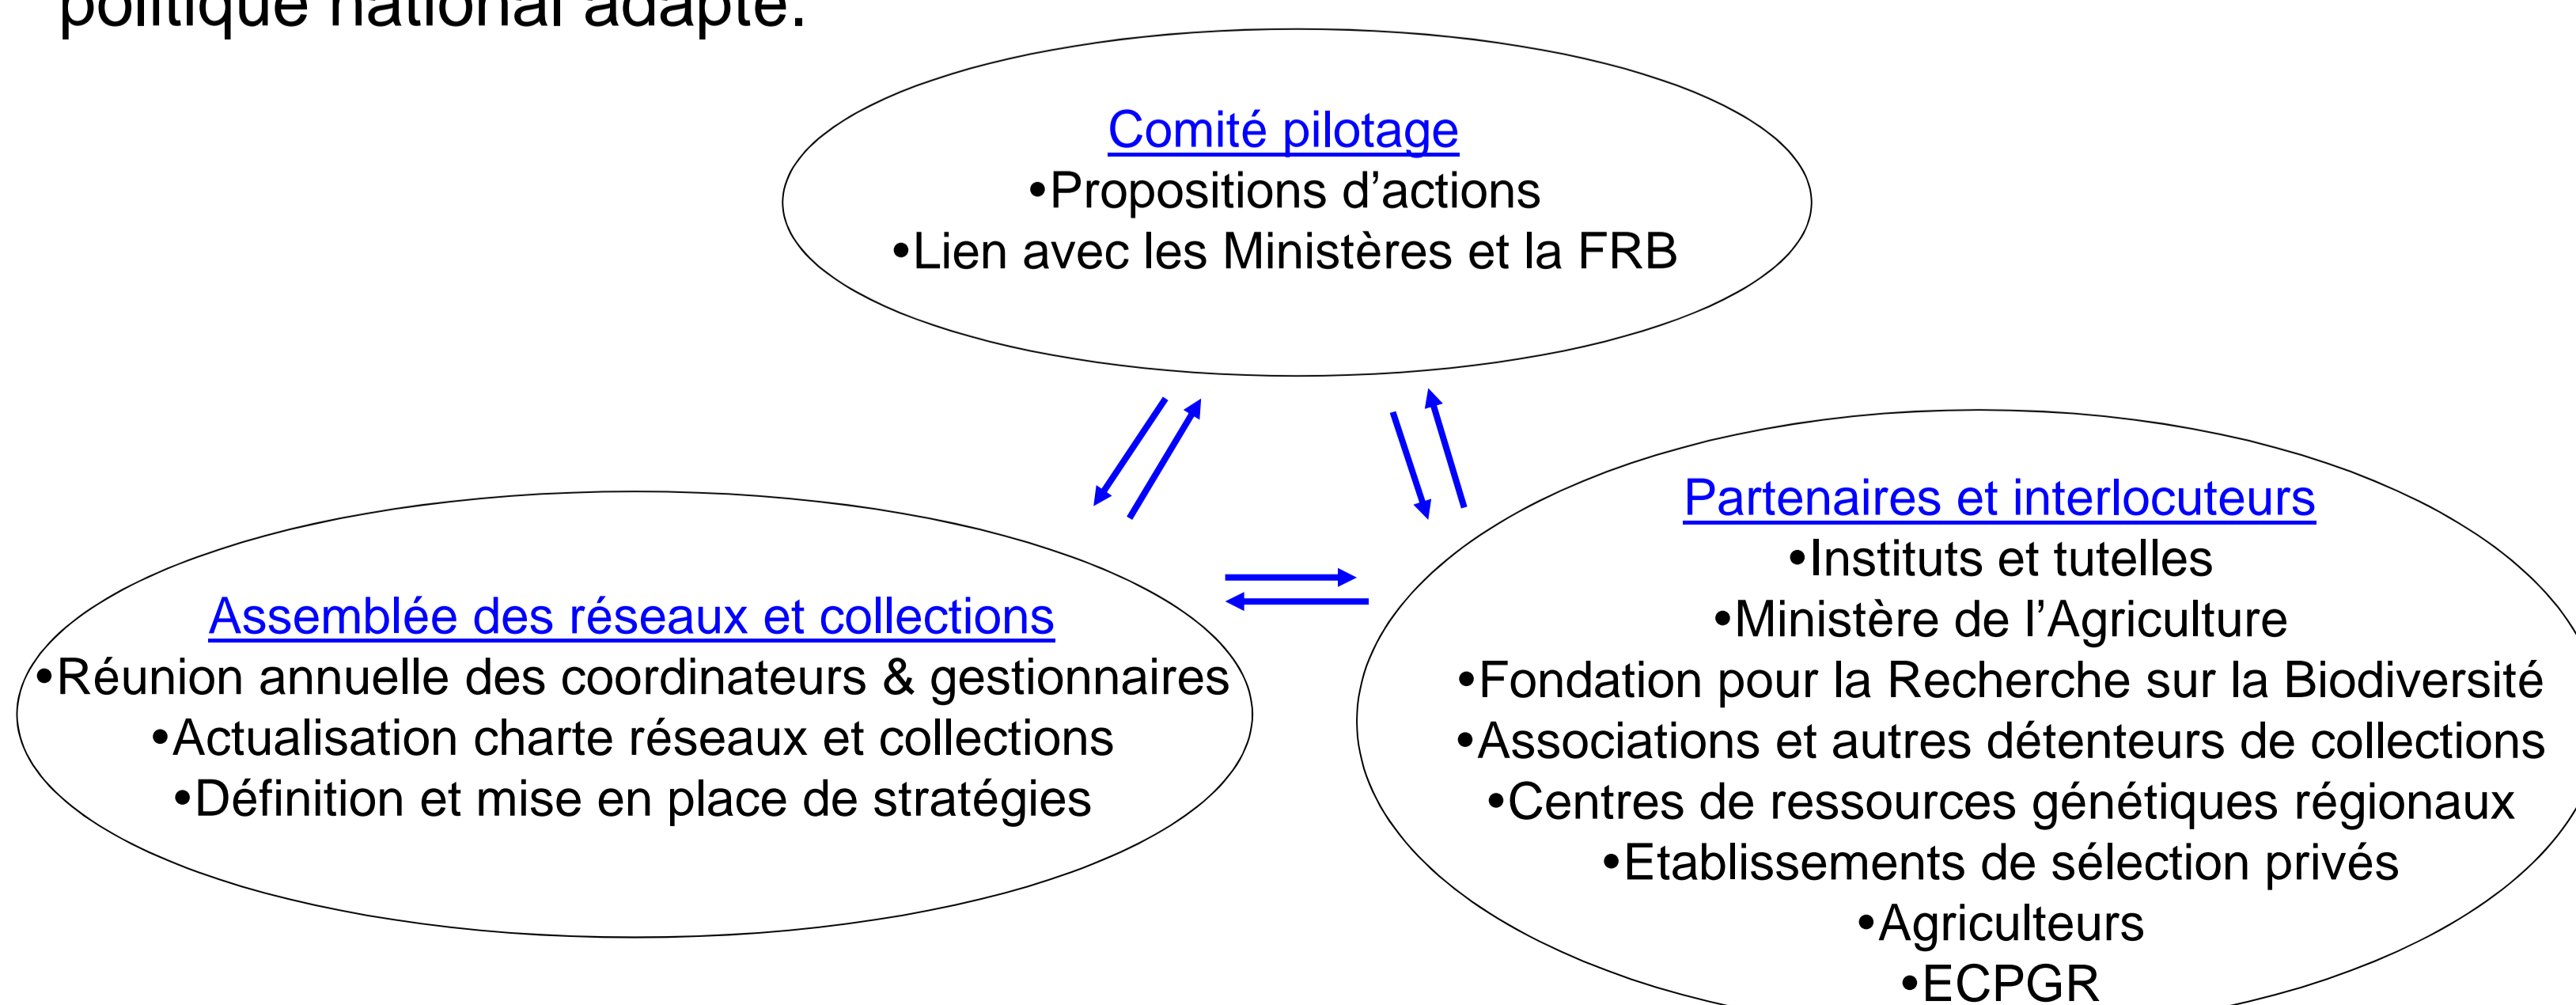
politique national adapté.

Comité pilotage
•Propositions d'actions
•Lien avec les Ministères et la FRB

Assemblée des réseaux et collections
•Réunion annuelle des coordinateurs & gestionnaires
•Actualisation charte réseaux et collections
•Définition et mise en place de stratégies

Partenaires et interlocuteurs
•Instituts et tutelles
•Ministère de l'Agriculture
•Fondation pour la Recherche sur la Biodiversité
•Associations et autres détenteurs de collections
•Centres de ressources génétiques régionaux
•Etablissements de sélection privés
•Agriculteurs
•ECPGR